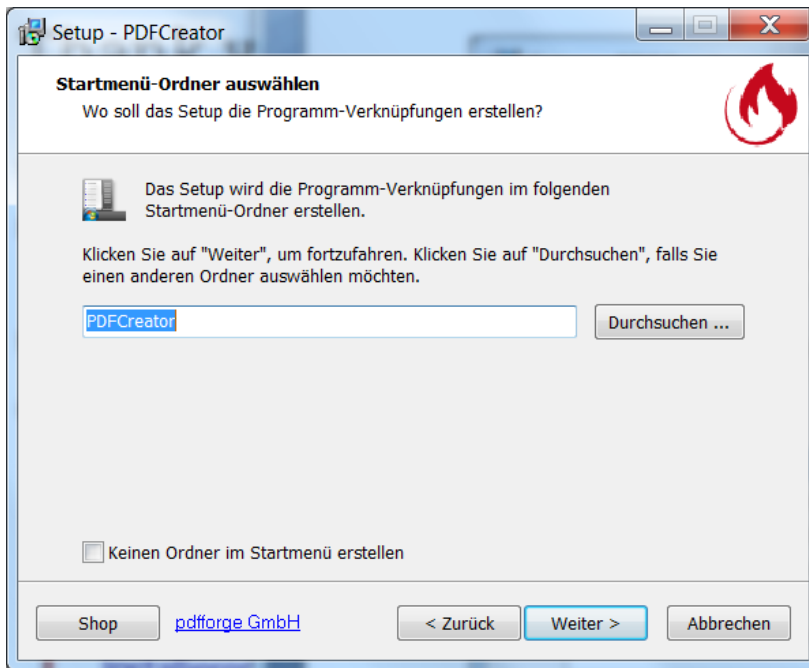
Setup - PDFCreator

Startmenü-Ordner auswählen
Wo soll das Setup die Programm-Verknüpfungen erstellen?

Das Setup wird die Programm-Verknüpfungen im folgenden Startmenü-Ordner erstellen.

Klicken Sie auf "Weiter", um fortzufahren. Klicken Sie auf "Durchsuchen", falls Sie einen anderen Ordner auswählen möchten.

PDFCreator

Durchsuchen ...

Keinen Ordner im Startmenü erstellen

Shop

pdfforge GmbH

< Zurück

Weiter >

Abbrechen